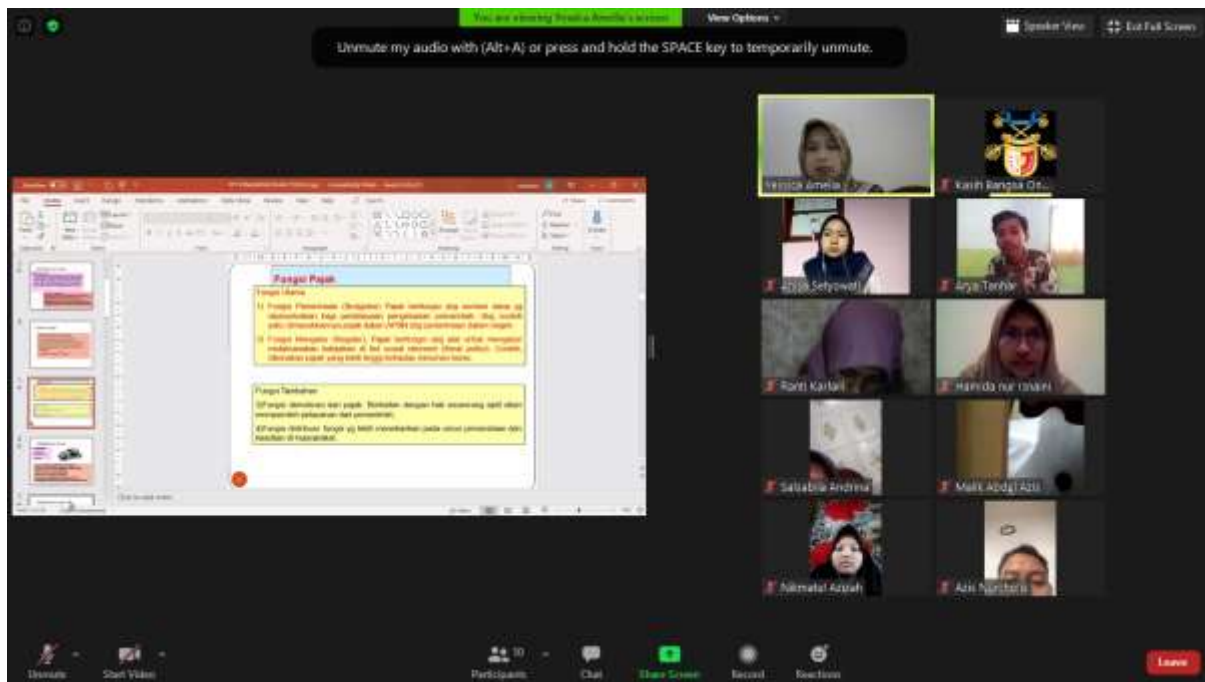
You are viewing Yessica Amelia's screen

View Options

Speaker View

Exit Full Screen

Unmute my audio with (Alt+A) or press and hold the SPACE key to temporarily unmute.

Fungsi Pajak

Fungsi Utama

1) Fungsi Penerimaan (Budgeter): Pajak berfungsi sbg sumber dana yg diperuntukkan bagi pembiayaan pengeluaran pemerintah. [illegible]

2) Fungsi Mengatur (Reguler): Pajak berfungsi sbg alat untuk mengatur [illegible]

Fungsi Tambahan

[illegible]

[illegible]

Click to add notes

Yessica Amelia

Karih Bangsa On...

Aisyah Setyowati

Arya Tanhie

Ranti Karlati

Hamida nur rohaini

Salsabila Andrina

Malik Abdul Aziz

Nikmatul Azizah

Azis Nurcholis

Unmute

Start Video

Participants

Chat

Share Screen

Record

Reactions

Leave